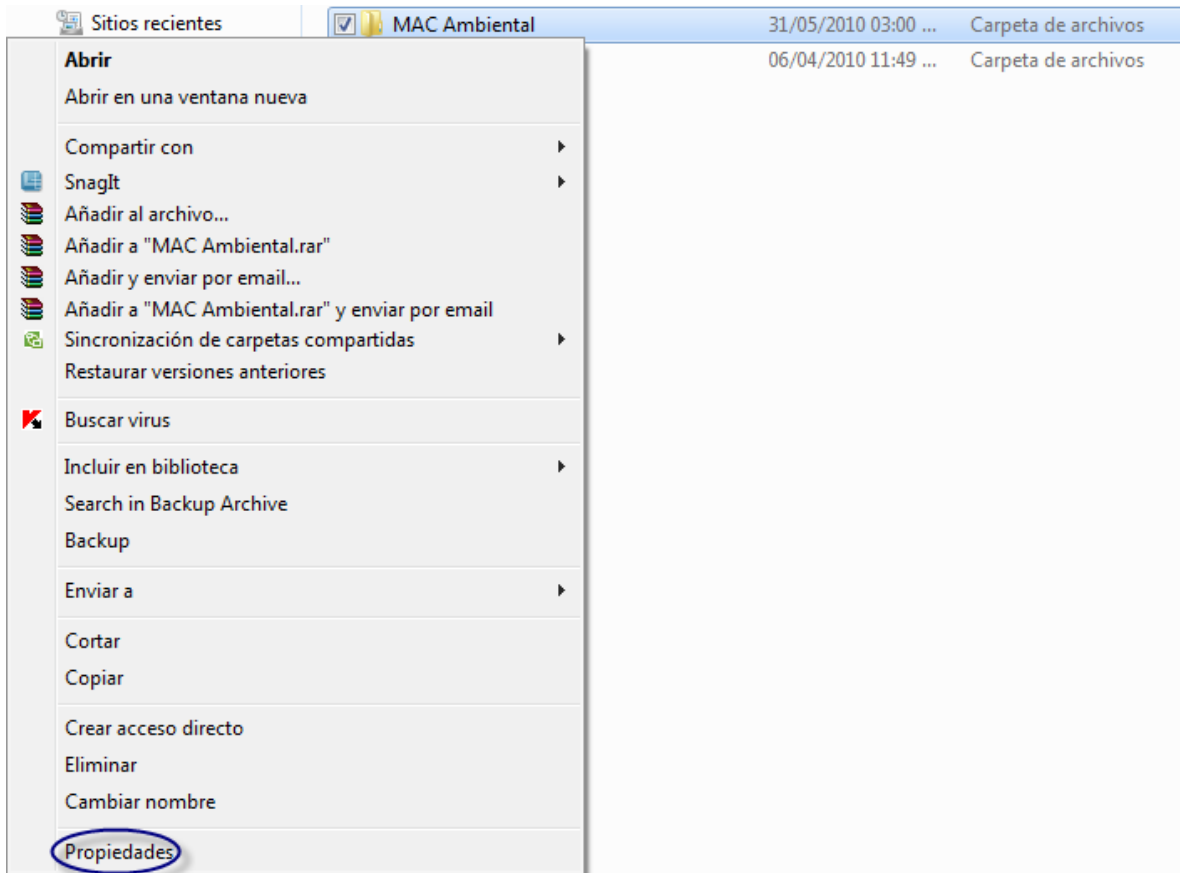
Sitios recientes

MAC Ambiental | 31/05/2010 03:00 ... | Carpeta de archivos
06/04/2010 11:49 ... | Carpeta de archivos

Abrir
Abrir en una ventana nueva

Compartir con
SnagIt
Añadir al archivo...
Añadir a "MAC Ambiental.rar"
Añadir y enviar por email...
Añadir a "MAC Ambiental.rar" y enviar por email
Sincronización de carpetas compartidas
Restaurar versiones anteriores

Buscar virus

Incluir en biblioteca
Search in Backup Archive
Backup

Enviar a

Cortar
Copiar

Crear acceso directo
Eliminar
Cambiar nombre

Propiedades